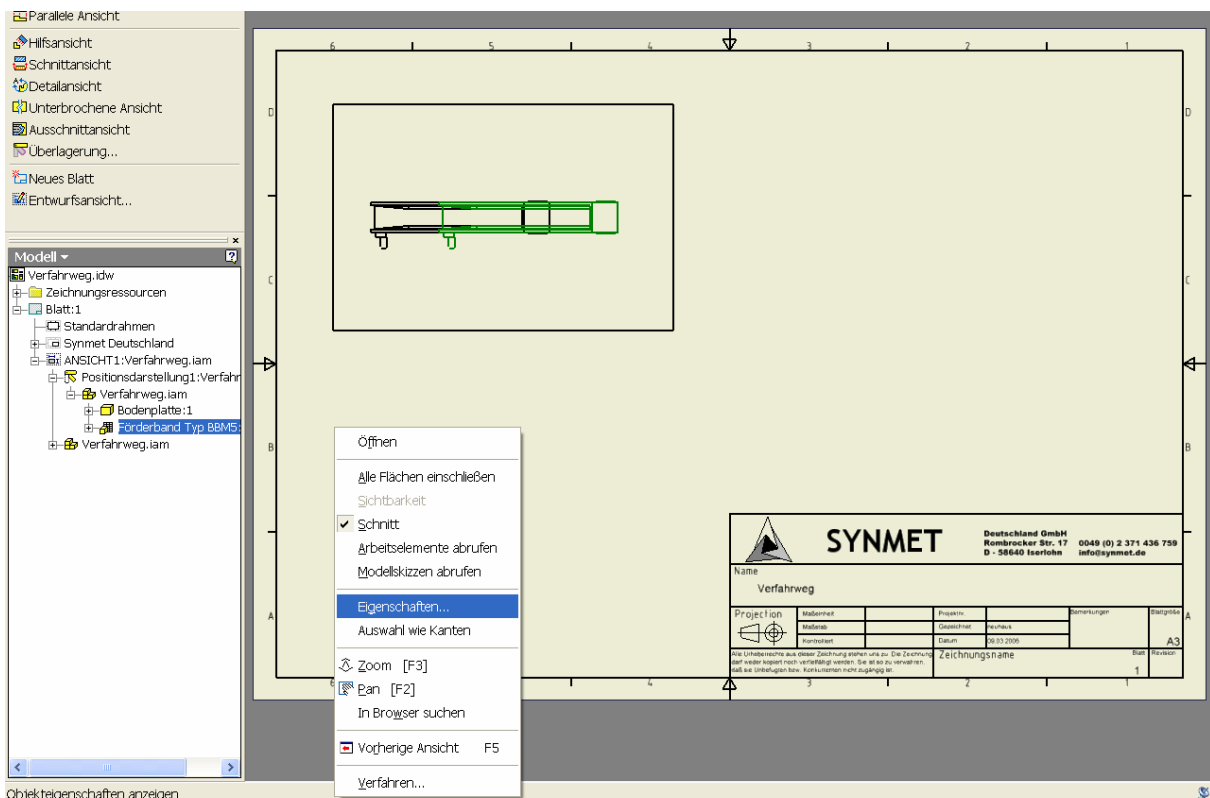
Parallele Ansicht
Hilfsansicht
Schnittansicht
Detailansicht
Unterbrochene Ansicht
Ausschnittansicht
Überlagerung...
Neues Blatt
Entwurfsansicht...

Modell
Verfahrweg.idw
Zeichnungsressourcen
Blatt:1
Standardrahmen
Synmet Deutschland
ANSICHT1:Verfahrweg.iam
Positionsdarstellung1:Verfahr
Verfahrweg.iam
Bodenplatte:1
Förderband Typ BBM5:
Verfahrweg.iam

Öffnen
Alle Flächen einschließen
Sichtbarkeit
Schnitt
Arbeitselemente abrufen
Modellskizzen abrufen
Eigenschaften...
Auswahl wie Kanten
Zoom [F3]
Pan [F2]
In Browser suchen
Vorherige Ansicht F5
Verfahren...

6 5 4 3 2 1
D C B A

SYNMET
Deutschland GmbH
Rombrocker Str. 17
D - 58640 Iserlohn
0049 (0) 2 371 436 759
info@synmet.de
Name
Verfahrweg
Projection
Maßeinheit
Maßstab
Kontrolliert
Projektnr.
Gezeichnet neuhaus
Datum 09.03.2006
Bemerkungen
Blattgröße
A3
Blatt 1
Revision
Zeichnungsname
Alle Urheberrechte aus dieser Zeichnung stehen uns zu. Die Zeichnung darf weder kopiert noch vervielfältigt werden. Sie ist so zu verwahren, daß sie Unbefugten bzw. Konkurrenten nicht zugängig ist.

Objekteigenschaften anzeigen